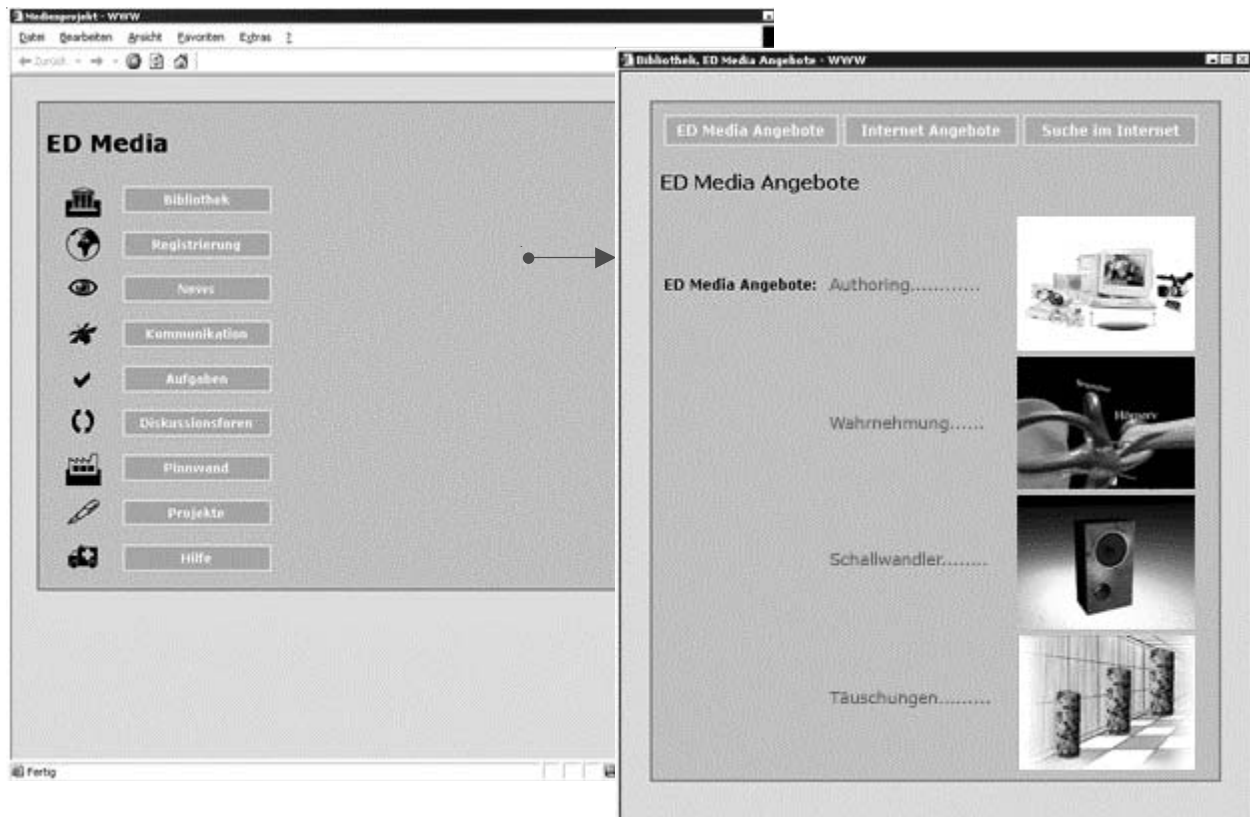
Medienprojekt - WWW

Datei Bearbeiten Ansicht Favoriten Extras ?

Zurück

ED Media

Bibliothek

Registrierung

News

Kommunikation

Aufgaben

Diskussionsforen

Pinnwand

Projekte

Hilfe

Fertig

Bibliothek, ED Media Angebote - WWW

ED Media Angebote | Internet Angebote | Suche im Internet

ED Media Angebote

ED Media Angebote: Authoring............

Wahrnehmung......

Schallwandler........

Täuschungen.........